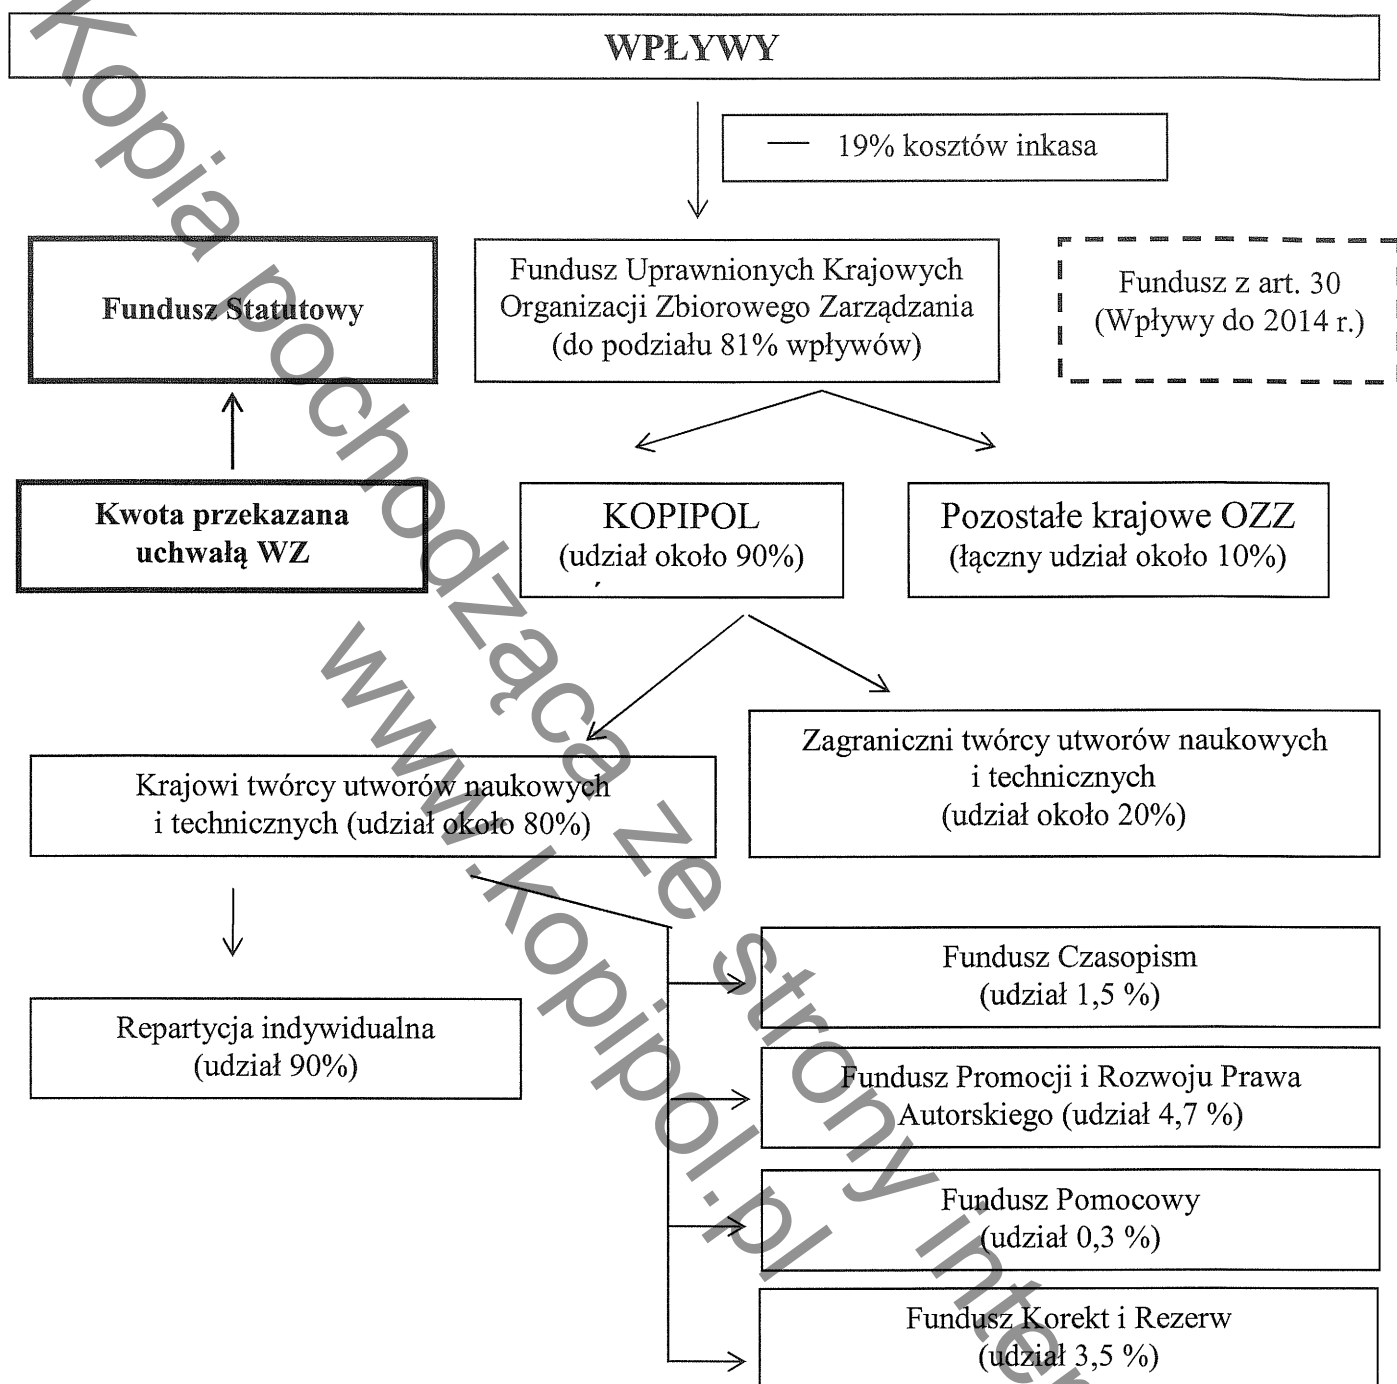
WPŁYWY

— 19% kosztów inkasa

Fundusz Statutowy

Fundusz Uprawnionych Krajowych Organizacji Zbiorowego Zarządzania (do podziału 81% wpływów)

Fundusz z art. 30 (Wpływy do 2014 r.)

Kwota przekazana uchwałą WZ

KOPIPOL (udział około 90%)

Pozostałe krajowe OZZ (łączny udział około 10%)

Krajowi twórcy utworów naukowych i technicznych (udział około 80%)

Zagraniczni twórcy utworów naukowych i technicznych (udział około 20%)

Repartycja indywidualna (udział 90%)

Fundusz Czasopism (udział 1,5 %)

Fundusz Promocji i Rozwoju Prawa Autorskiego (udział 4,7 %)

Fundusz Pomocowy (udział 0,3 %)

Fundusz Korekt i Rezerw (udział 3,5 %)

Kopia pochodząca ze strony inter
www.kopipol.pl